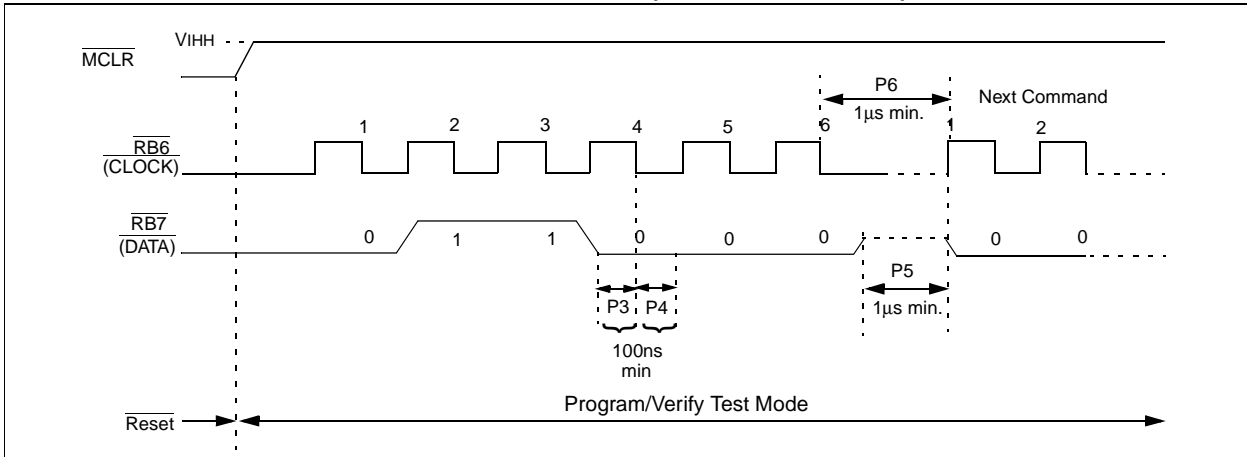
$\overline{MCLR}$

VIHH

P6

1µs min.

Next Command

1 2 3 4 5 6 1 2

$\overline{RB6}$ (CLOCK)

$\overline{RB7}$ (DATA)

0 1 1 0 0 0 0 0

P5

1µs min.

P3 P4

100ns min

$\overline{Reset}$

Program/Verify Test Mode